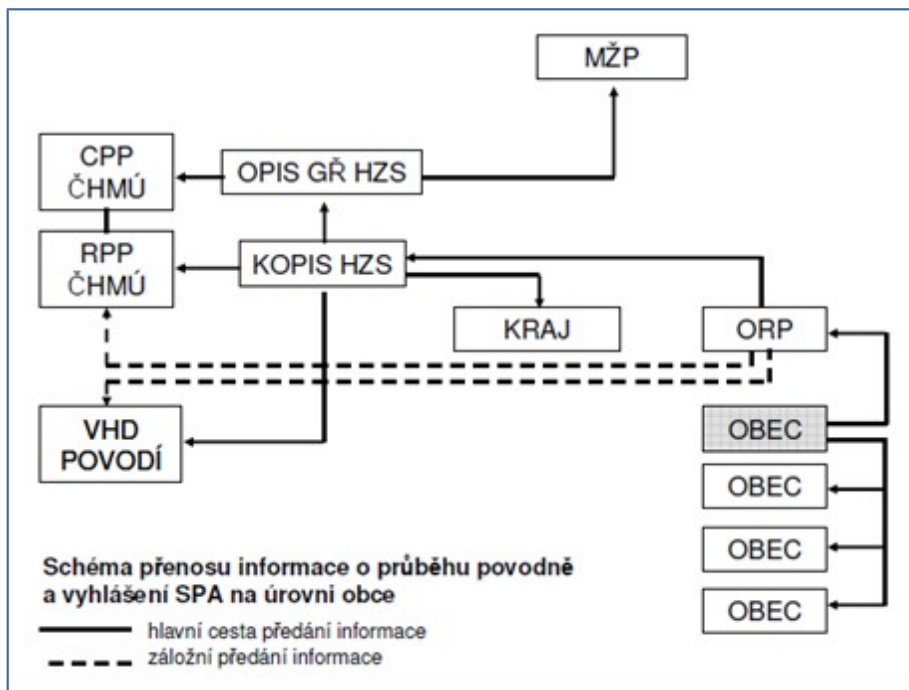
MŽP

CPP ČHMÚ

OPIS GŘ HZS

RPP ČHMÚ

KOPIS HZS

KRAJ

ORP

VHD POVODÍ

OBEC

OBEC

OBEC

OBEC

Schéma přenosu informace o průběhu povodně a vyhlášení SPA na úrovni obce

hlavní cesta předání informace

záložní předání informace